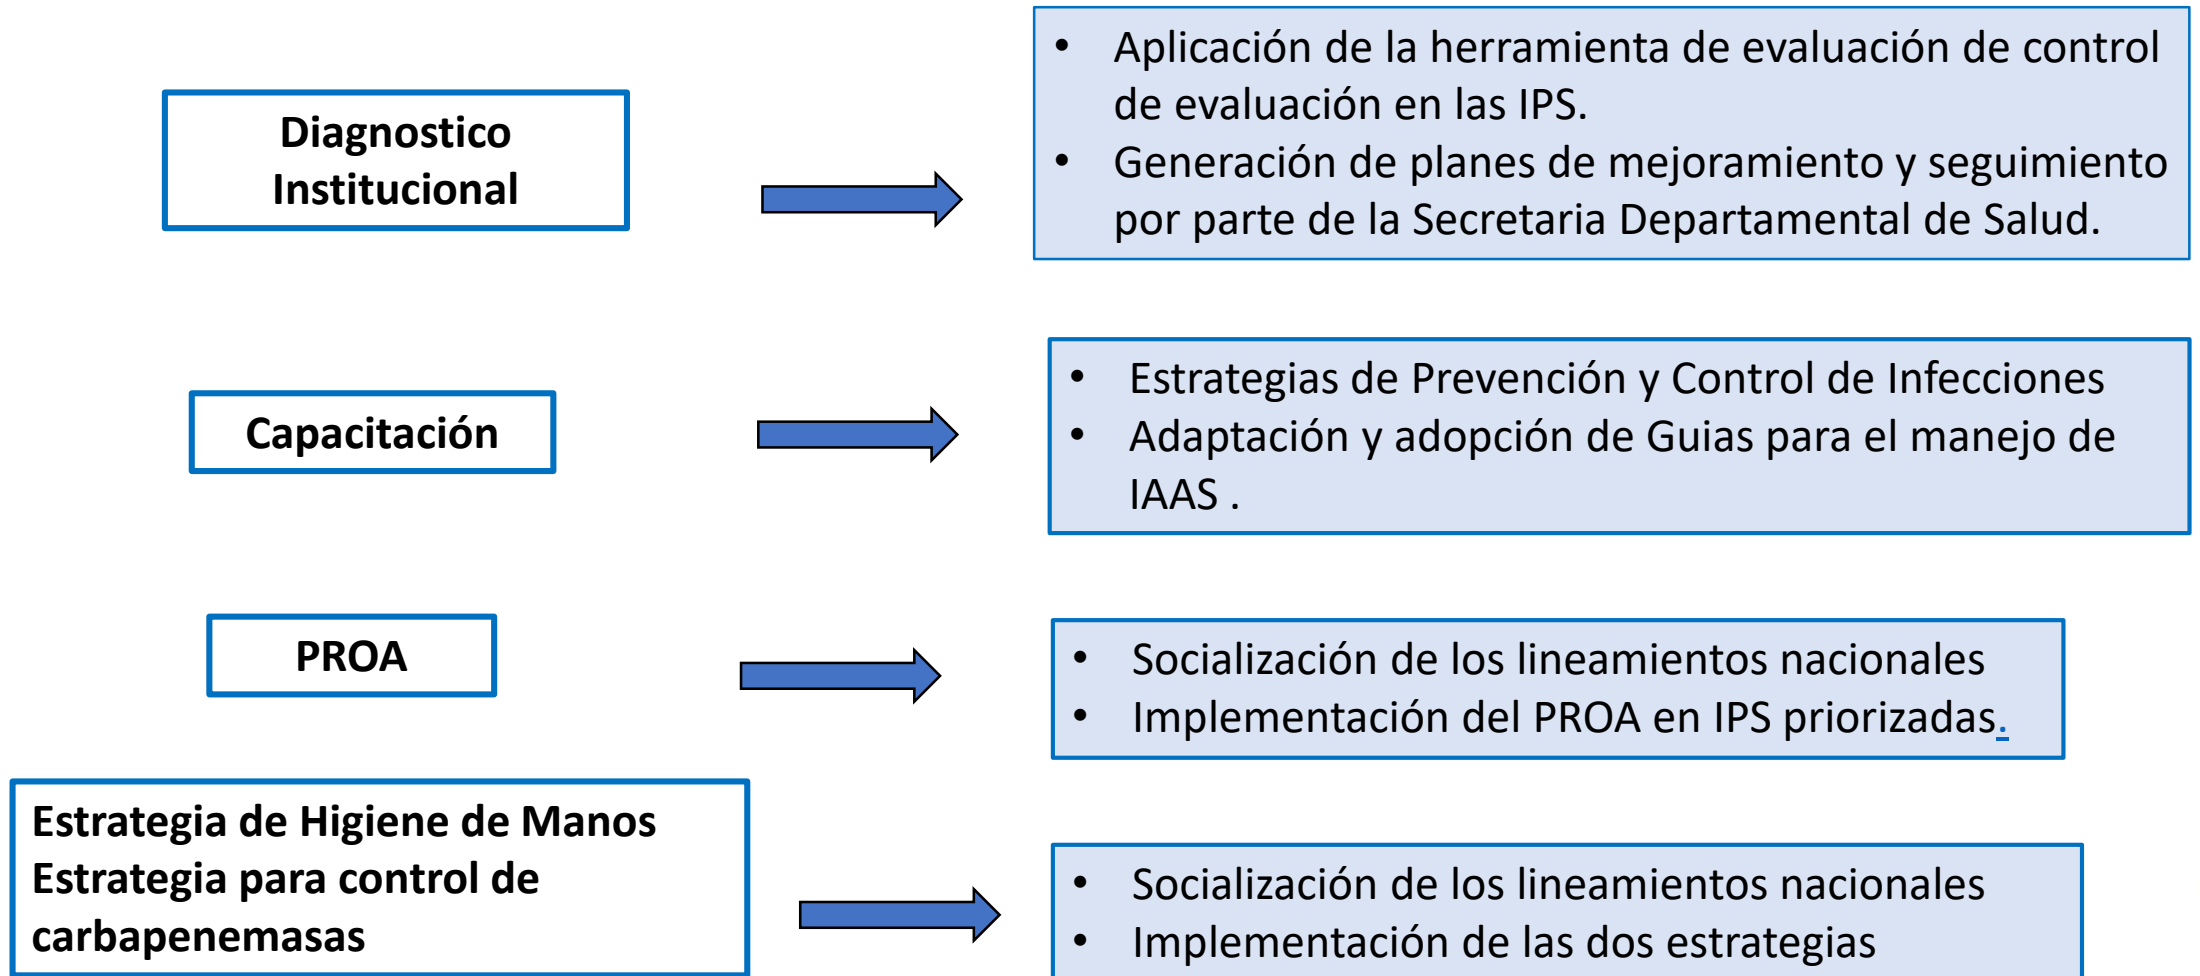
Diagnostico Institucional

- Aplicación de la herramienta de evaluación de control de evaluación en las IPS.
- Generación de planes de mejoramiento y seguimiento por parte de la Secretaria Departamental de Salud.

Capacitación

- Estrategias de Prevención y Control de Infecciones
- Adaptación y adopción de Guias para el manejo de IAAS .

PROA

- Socialización de los lineamientos nacionales
- Implementación del PROA en IPS priorizadas.

Estrategia de Higiene de Manos
Estrategia para control de carbapenemasas

- Socialización de los lineamientos nacionales
- Implementación de las dos estrategias